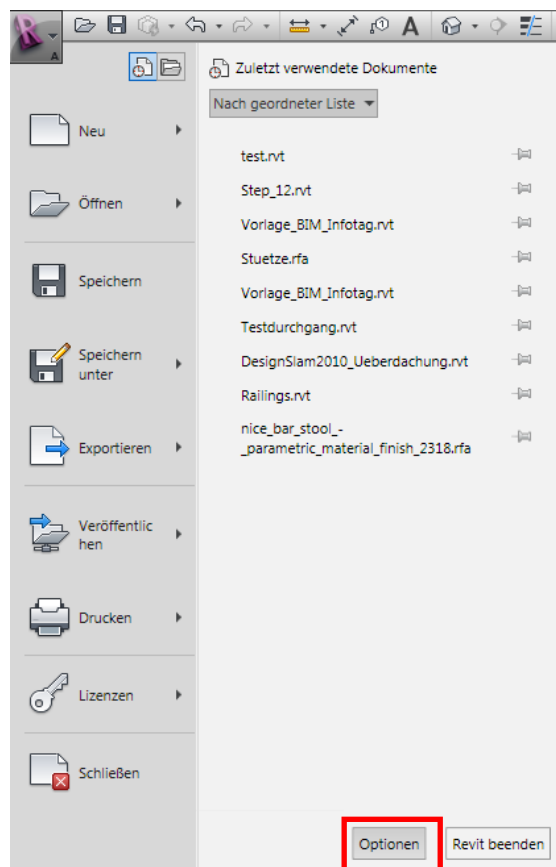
Zuletzt verwendete Dokumente

Nach geordneter Liste

Neu

Öffnen

Speichern

Speichern unter

Exportieren

Veröffentlichen

Drucken

Lizenzen

Schließen

test.rvt

Step_12.rvt

Vorlage_BIM_Infotag.rvt

Stuetze.rfa

Vorlage_BIM_Infotag.rvt

Testdurchgang.rvt

DesignSlam2010_Ueberdachung.rvt

Railings.rvt

nice_bar_stool_-_parametric_material_finish_2318.rfa

Optionen

Revit beenden